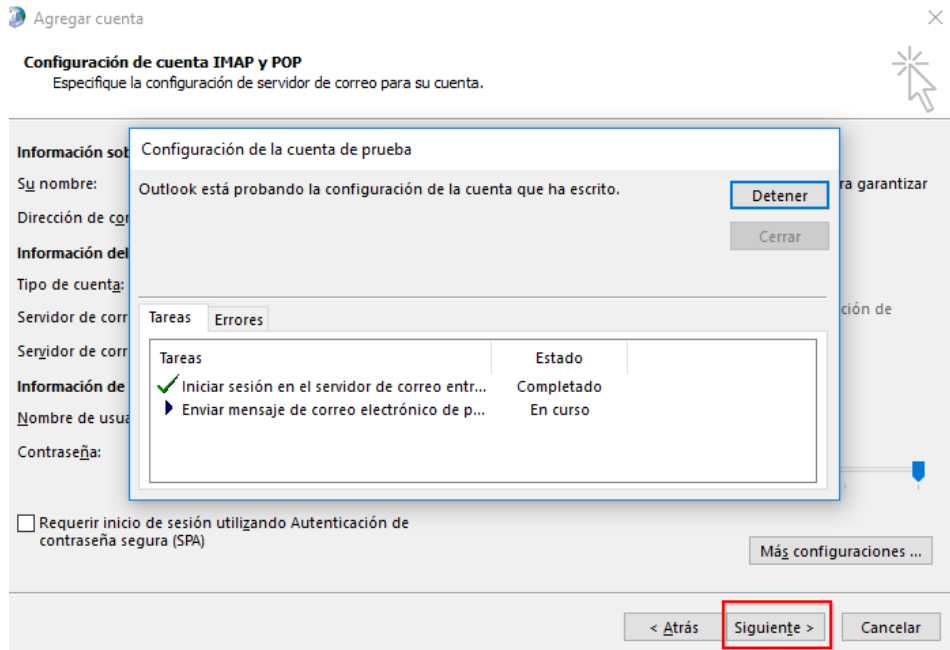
Agregar cuenta

Configuración de cuenta IMAP y POP
Especifique la configuración de servidor de correo para su cuenta.

Información sob
Su nombre:
Dirección de co
Información del
Tipo de cuenta:
Servidor de corr
Servidor de corr
Información de
Nombre de usua
Contraseña:

ra garantizar

ción de

Configuración de la cuenta de prueba

Outlook está probando la configuración de la cuenta que ha escrito.

Detener

Cerrar

Tareas
Errores

| Tareas | Estado |
|---|---|
| Iniciar sesión en el servidor de correo entr... | Completado |
| Enviar mensaje de correo electrónico de p... | En curso |

Requerir inicio de sesión utilizando Autenticación de contraseña segura (SPA)

Más configuraciones ...

< Atrás
Siguiente >
Cancelar